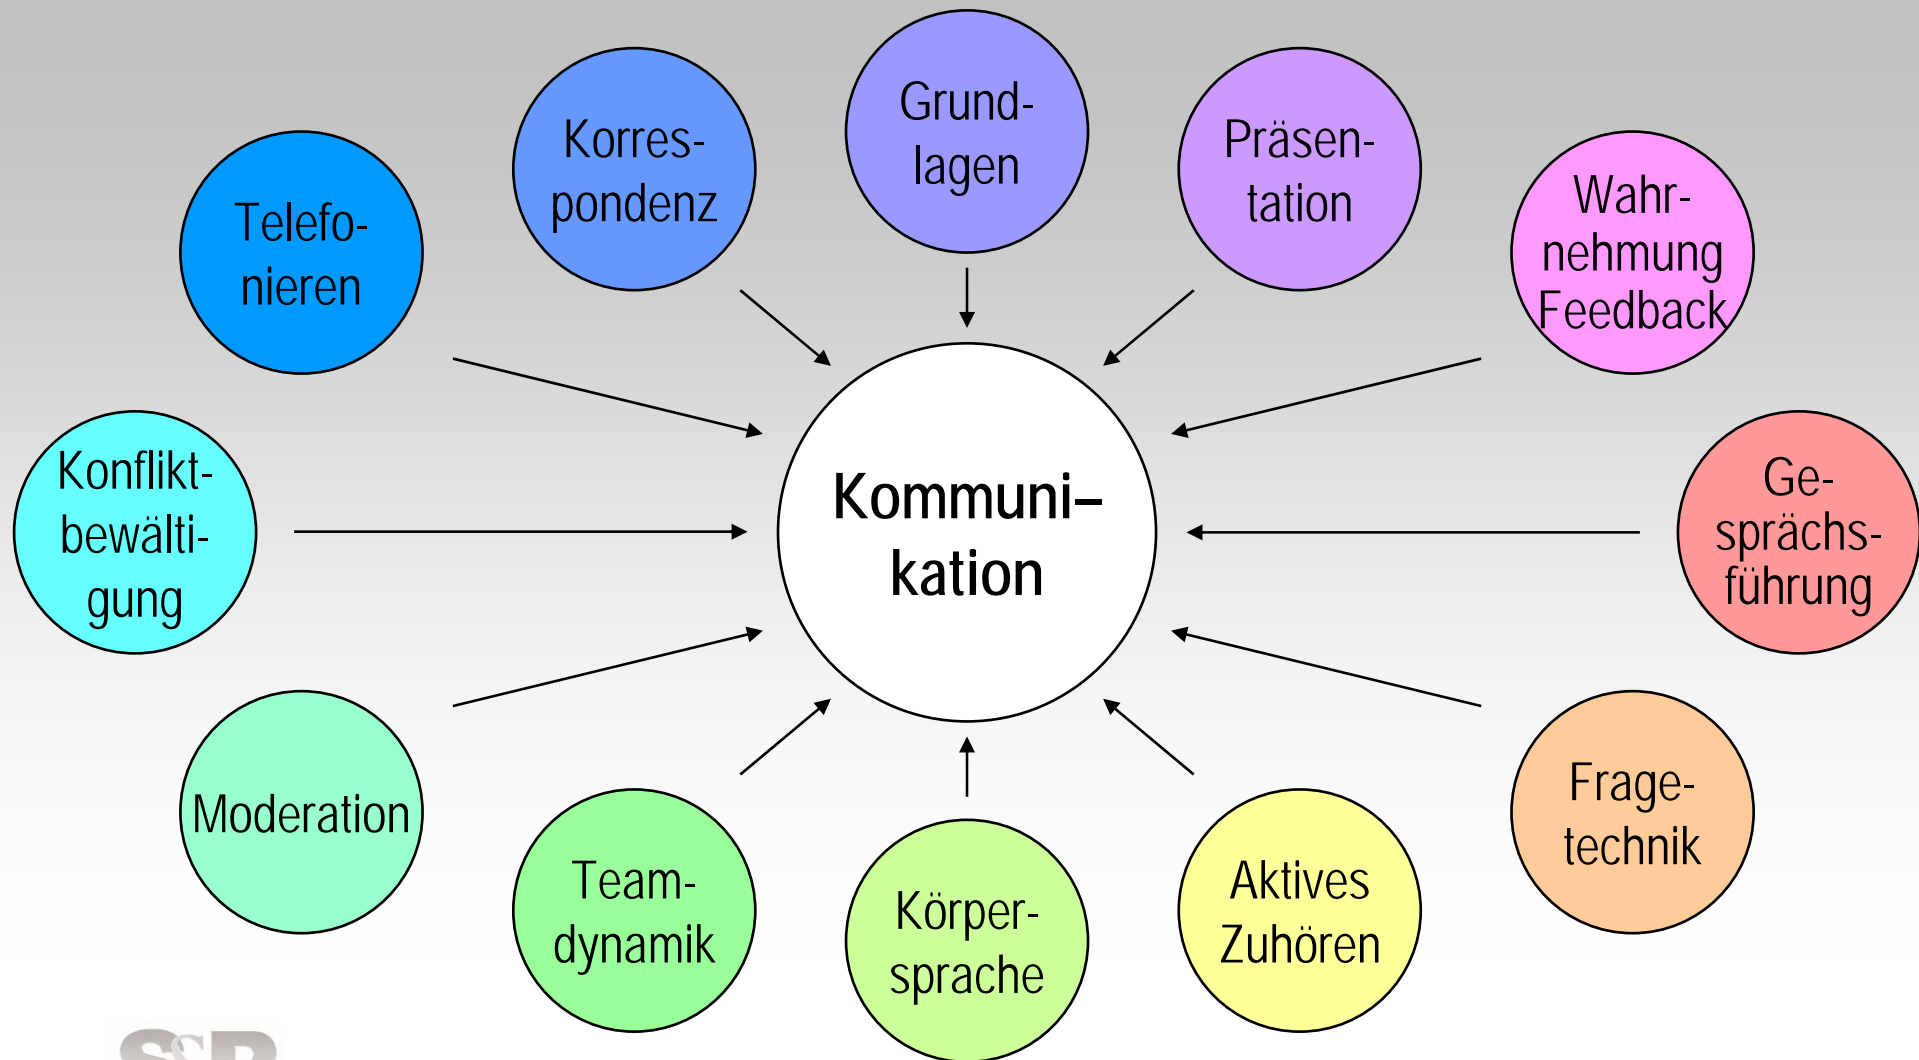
Grundlagen

Korrespondenz

Präsentation

Telefonieren

Wahrnehmung Feedback

Konfliktbewältigung

Kommuni–kation

Gesprächsführung

Moderation

Fragetechnik

Teamdynamik

Körpersprache

Aktives Zuhören

S&P